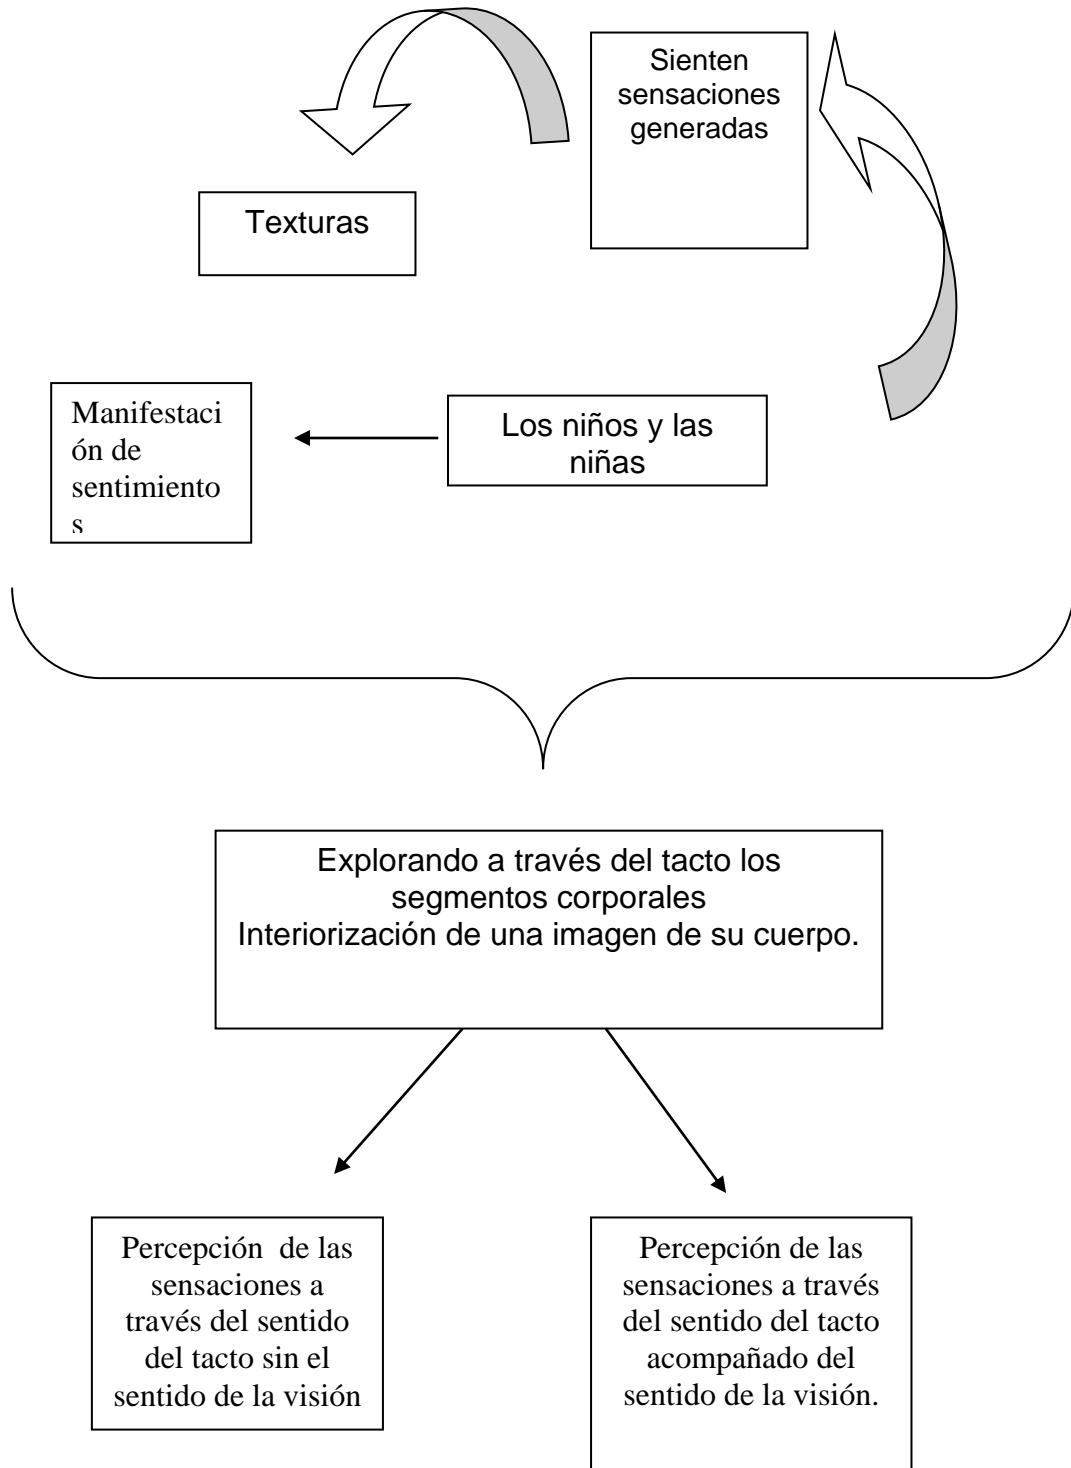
Sienten sensaciones generadas

Texturas

Manifestación de sentimientos

Los niños y las niñas

Explorando a través del tacto los segmentos corporales
Interiorización de una imagen de su cuerpo.

Percepción de las sensaciones a través del sentido del tacto sin el sentido de la visión

Percepción de las sensaciones a través del sentido del tacto acompañado del sentido de la visión.